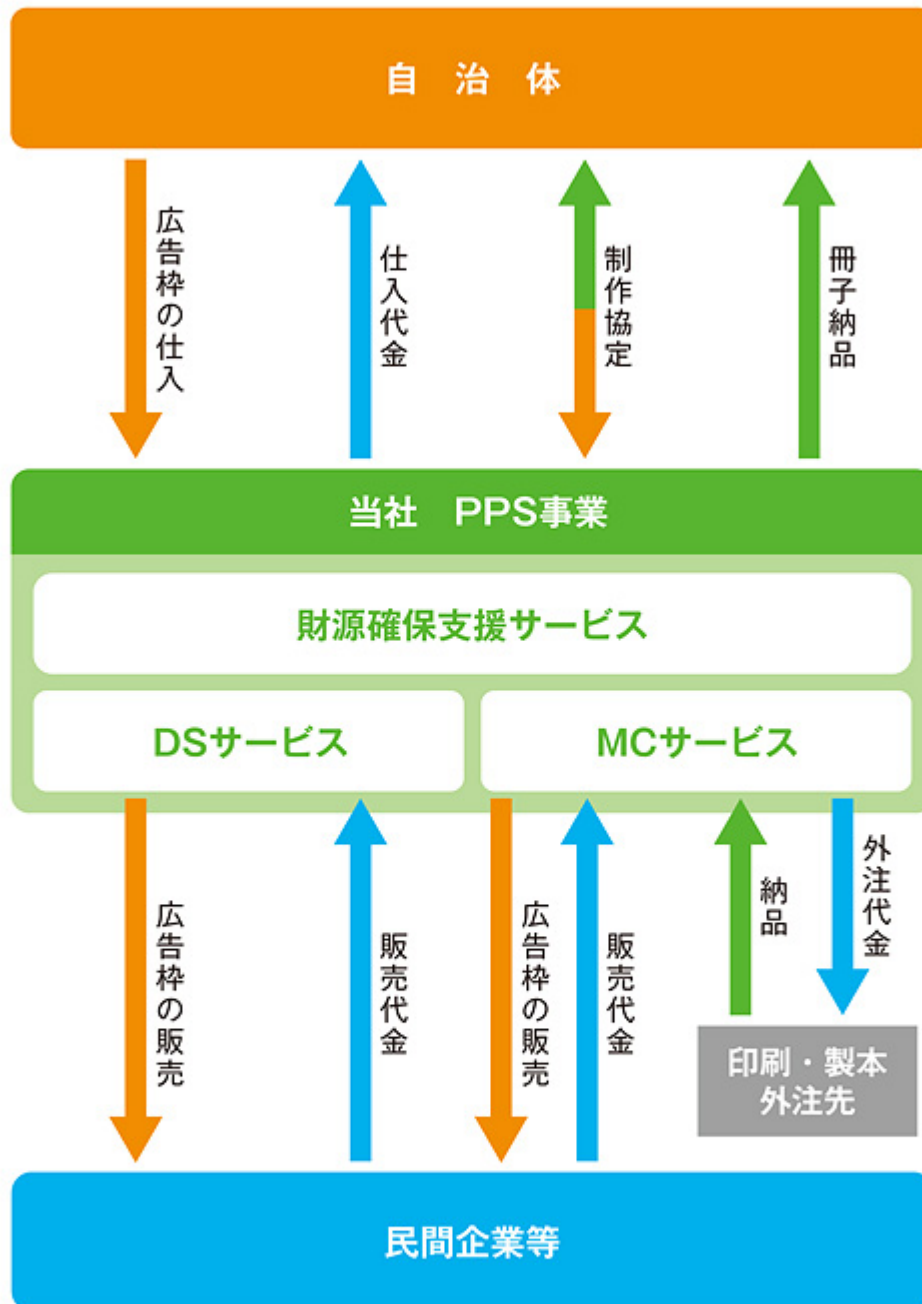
自治体

広告枠の仕入

仕入代金

制作協定

冊子納品

当社 PPS事業

財源確保支援サービス

DSサービス

MCサービス

広告枠の販売

販売代金

広告枠の販売

販売代金

納品

外注代金

印刷・製本外注先

民間企業等